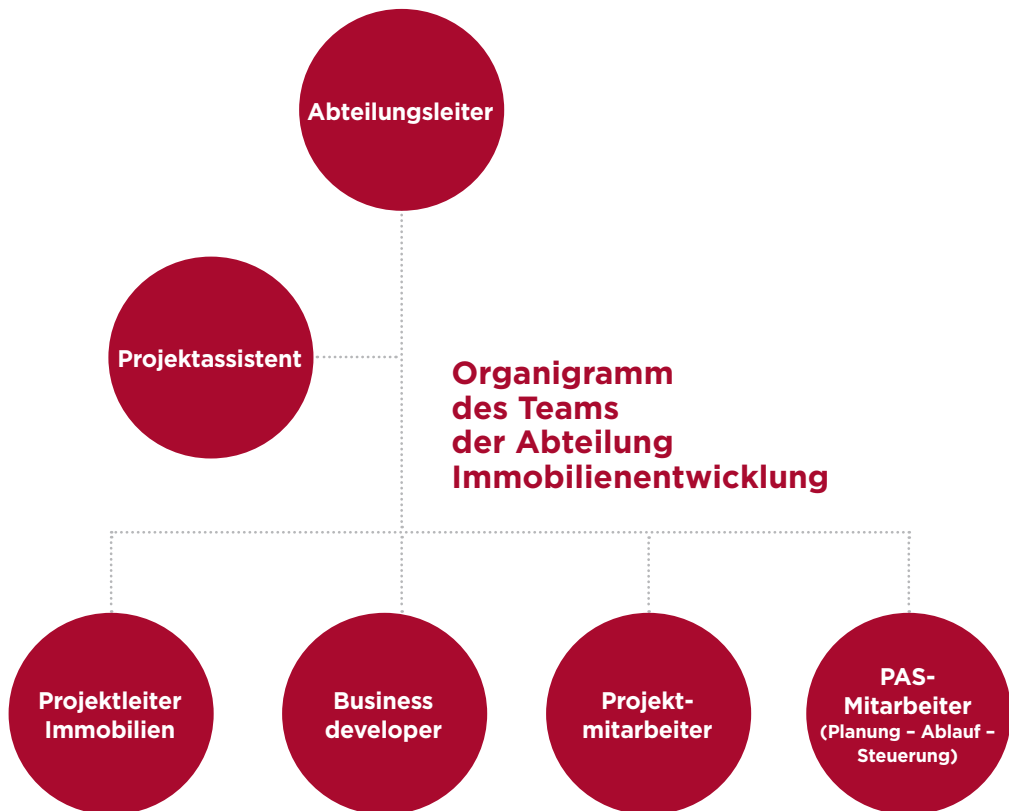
Abteilungsleiter

Projektassistent

Organigramm des Teams der Abteilung Immobilienentwicklung

Projektleiter Immobilien

Business developer

Projektmitarbeiter

PAS-Mitarbeiter (Planung – Ablauf – Steuerung)